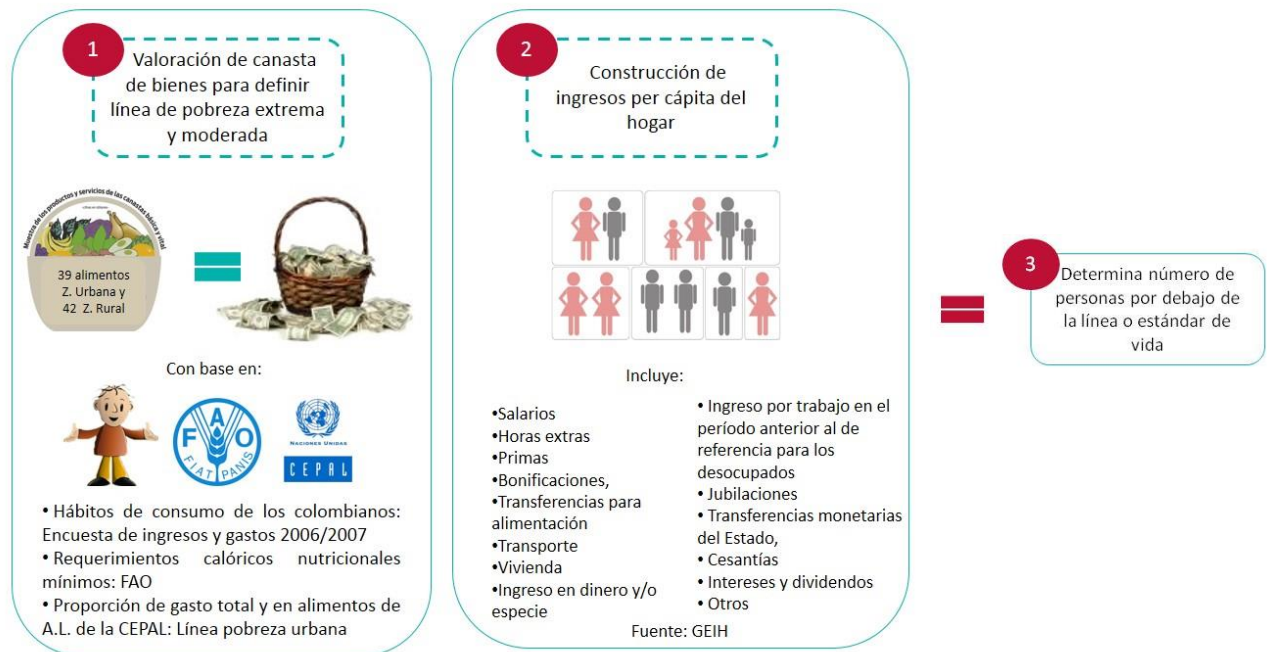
1

Valoración de canasta de bienes para definir línea de pobreza extrema y moderada

Muestra de los productos y servicios de las canastas básica y vital

39 alimentos Z. Urbana y 42 Z. Rural

Con base en:

FAO
FIAT PANIS

NACIONES UNIDAS
CEPAL

• Hábitos de consumo de los colombianos: Encuesta de ingresos y gastos 2006/2007
• Requerimientos calóricos nutricionales mínimos: FAO
• Proporción de gasto total y en alimentos de A.L. de la CEPAL: Línea pobreza urbana

2

Construcción de ingresos per cápita del hogar

Incluye:

•Salarios
•Horas extras
•Primas
•Bonificaciones,
•Transferencias para alimentación
•Transporte
•Vivienda
•Ingreso en dinero y/o especie

• Ingreso por trabajo en el período anterior al de referencia para los desocupados
• Jubilaciones
• Transferencias monetarias del Estado,
• Cesantías
• Intereses y dividendos
• Otros

Fuente: GEIH

3

Determina número de personas por debajo de la línea o estándar de vida